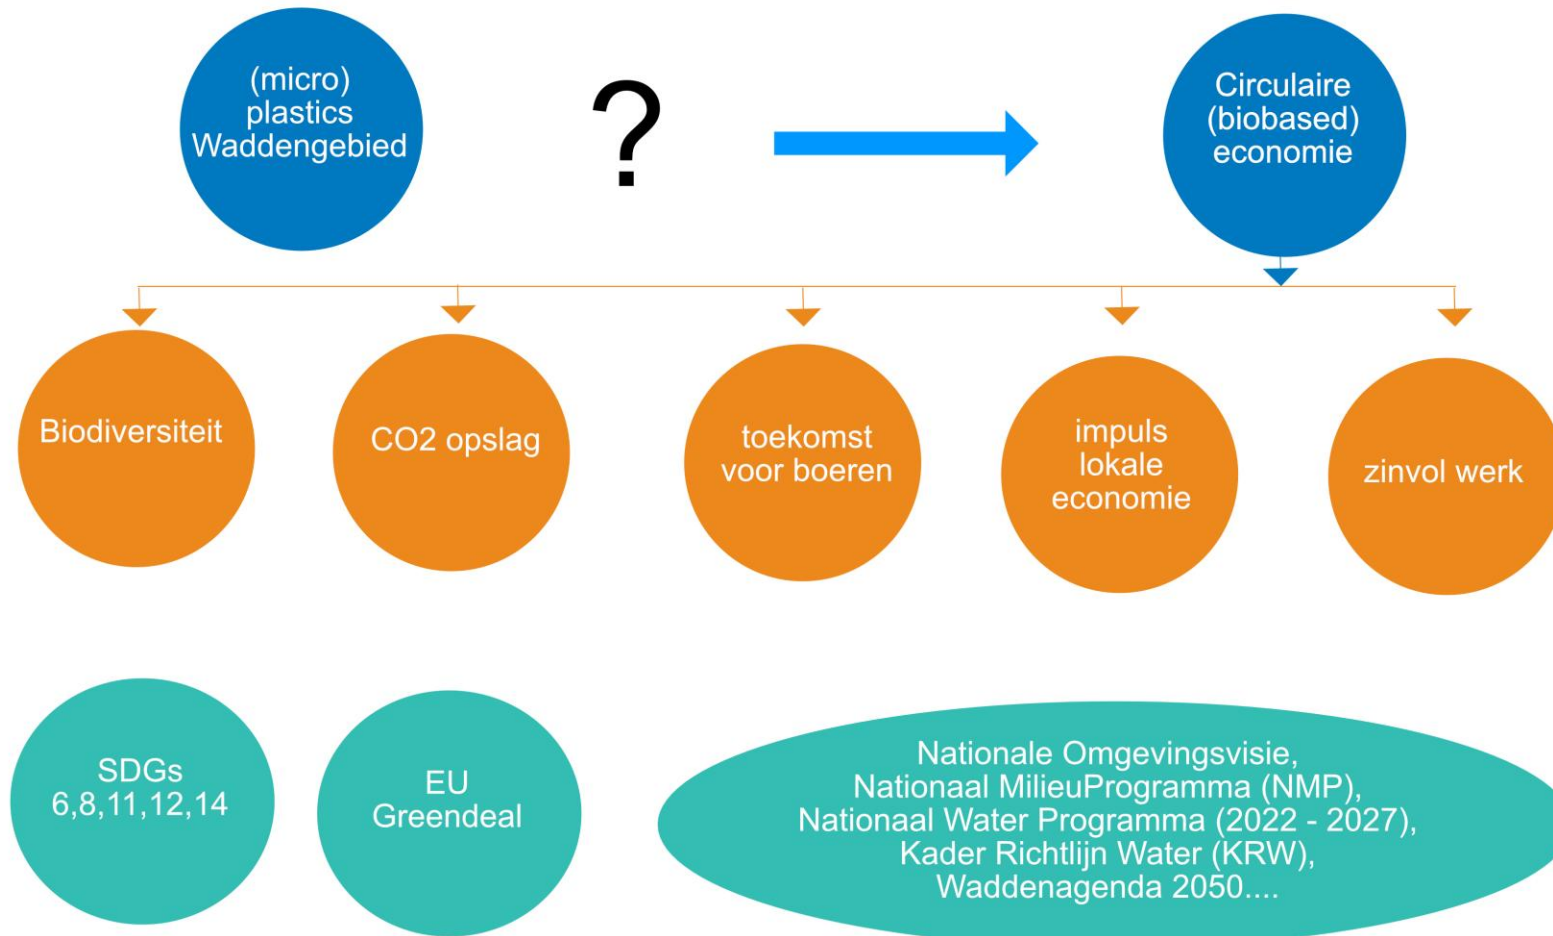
(micro) plastics Waddengebied

?

Circulaire (biobased) economie

Biodiversiteit

CO2 opslag

toekomst voor boeren

impuls lokale economie

zinvol werk

SDGs 6,8,11,12,14

EU Greendeal

Nationale Omgevingsvisie, Nationaal MilieuProgramma (NMP), Nationaal Water Programma (2022 - 2027), Kader Richtlijn Water (KRW), Waddenagenda 2050....